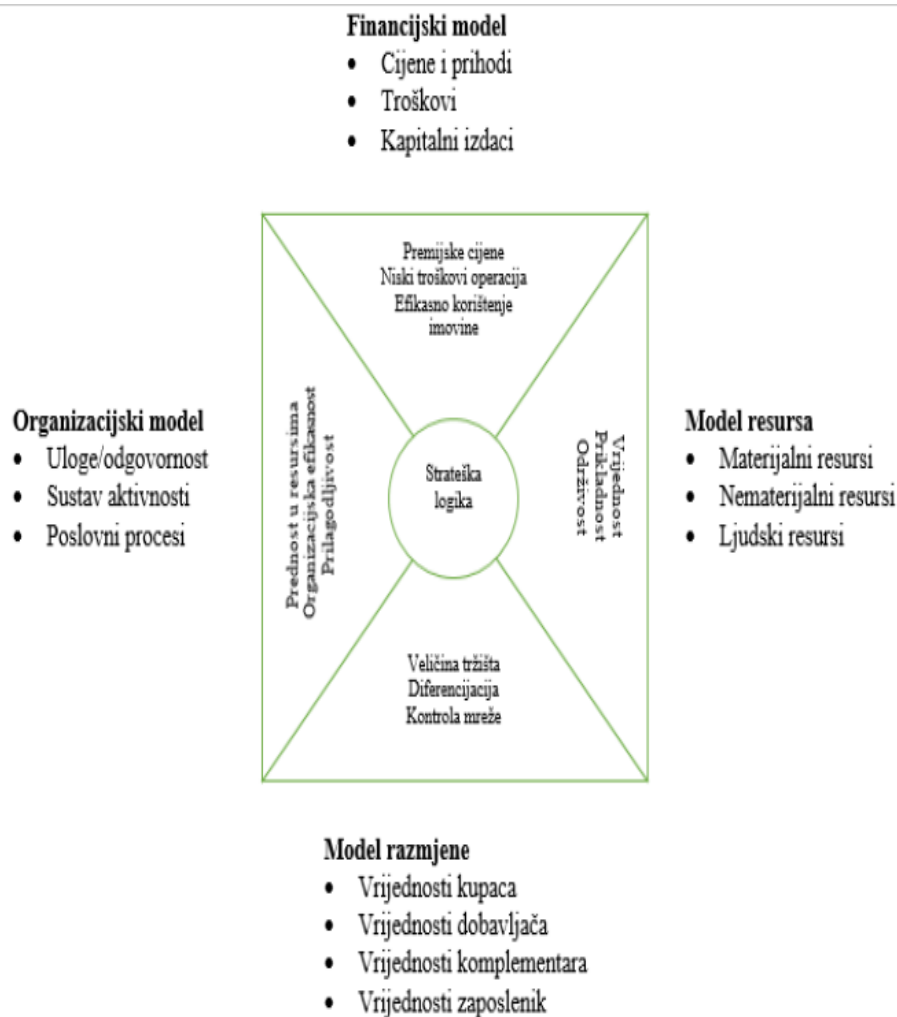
Financijski model
• Cijene i prihodi
• Troškovi
• Kapitalni izdaci

Premijske cijene
Niski troškovi operacija
Efikasno korištenje imovine

Organizacijski model
• Uloge/odgovornost
• Sustav aktivnosti
• Poslovni procesi

Prednost u resursima
Organizacijska efikasnost
Prilagodljivost

Strateška logika

Vrijednost
Prikladnost
Održivost

Model resursa
• Materijalni resursi
• Nematerijalni resursi
• Ljudski resursi

Veličina tržišta
Diferencijacija
Kontrola mreže

Model razmjene
• Vrijednosti kupaca
• Vrijednosti dobavljača
• Vrijednosti komplementara
• Vrijednosti zaposlenik